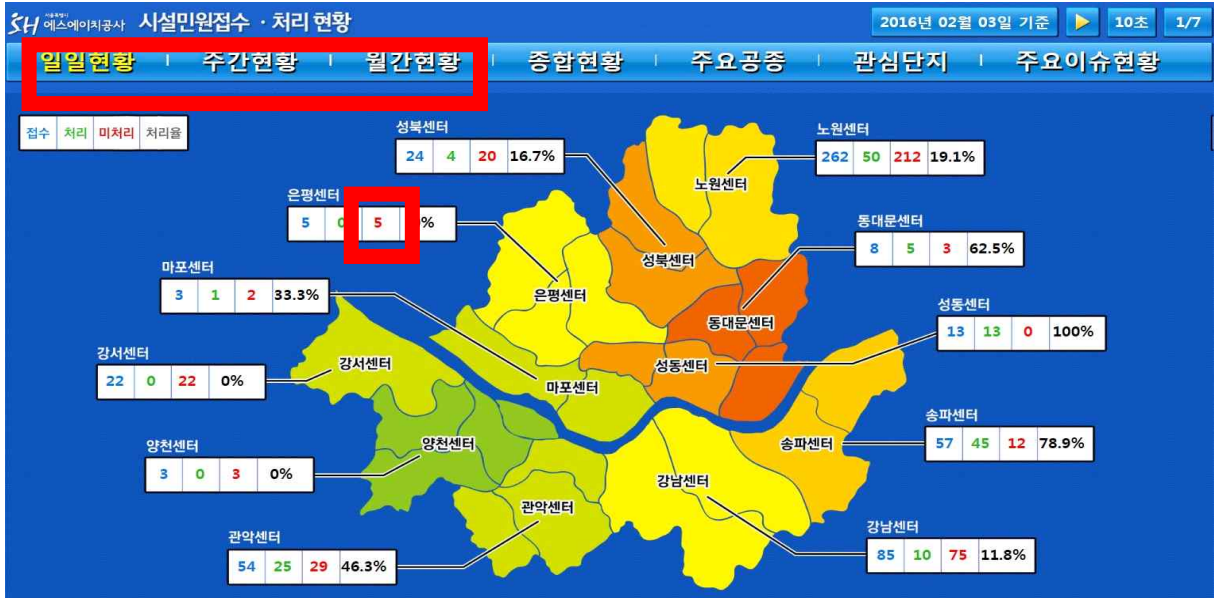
SH 서울특별시 에스에이치공사 시설민원접수 · 처리 현황

2016년 02월 03일 기준 10초 1/7

일일현황 | 주간현황 | 월간현황 | 종합현황 | 주요공종 | 관심단지 | 주요이슈현황

| 접수 | 처리 | 미처리 | 처리율 |
|---|---|---|---|

성북센터

| 24 | 4 | 20 | 16.7% |
|---|---|---|---|

노원센터

| 262 | 50 | 212 | 19.1% |
|---|---|---|---|

은평센터

| 5 | 0 | 5 | 0% |
|---|---|---|---|

동대문센터

| 8 | 5 | 3 | 62.5% |
|---|---|---|---|

마포센터

| 3 | 1 | 2 | 33.3% |
|---|---|---|---|

성동센터

| 13 | 13 | 0 | 100% |
|---|---|---|---|

강서센터

| 22 | 0 | 22 | 0% |
|---|---|---|---|

송파센터

| 57 | 45 | 12 | 78.9% |
|---|---|---|---|

양천센터

| 3 | 0 | 3 | 0% |
|---|---|---|---|

강남센터

| 85 | 10 | 75 | 11.8% |
|---|---|---|---|

관악센터

| 54 | 25 | 29 | 46.3% |
|---|---|---|---|

노원센터
성북센터
은평센터
동대문센터
성동센터
마포센터
강서센터
양천센터
송파센터
강남센터
관악센터